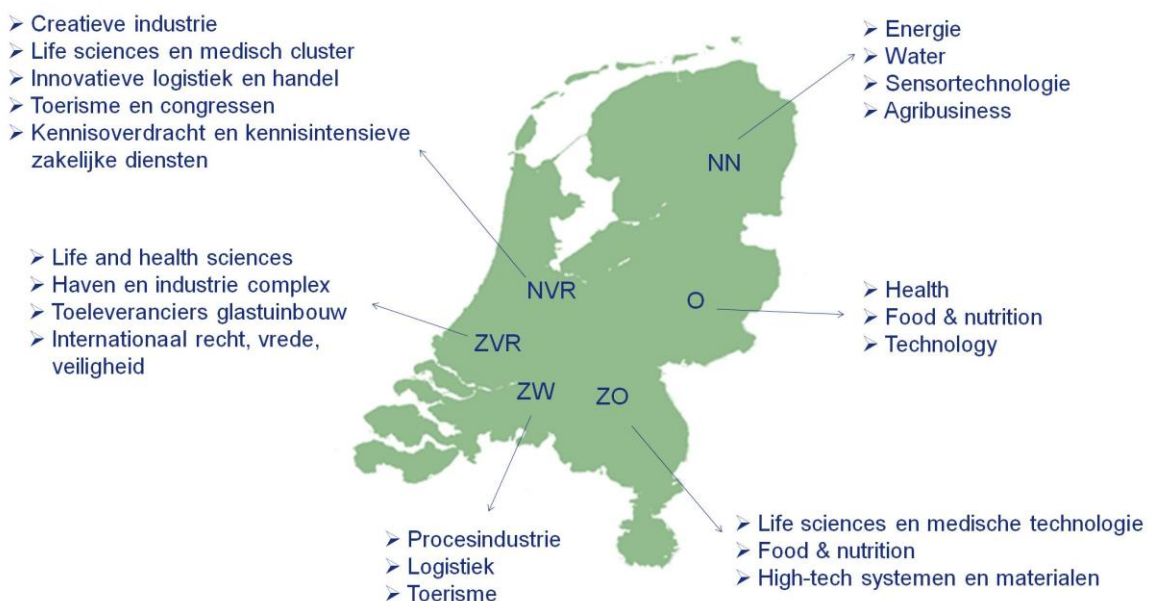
➢ Creatieve industrie
➢ Life sciences en medisch cluster
➢ Innovatieve logistiek en handel
➢ Toerisme en congressen
➢ Kennisoverdracht en kennisintensieve zakelijke diensten

➢ Energie
➢ Water
➢ Sensortechnologie
➢ Agribusiness

NN

➢ Life and health sciences
➢ Haven en industrie complex
➢ Toeleveranciers glastuinbouw
➢ Internationaal recht, vrede, veiligheid

NVR

O

➢ Health
➢ Food & nutrition
➢ Technology

ZVR

ZW

ZO

➢ Procesindustrie
➢ Logistiek
➢ Toerisme

➢ Life sciences en medische technologie
➢ Food & nutrition
➢ High-tech systemen en materialen